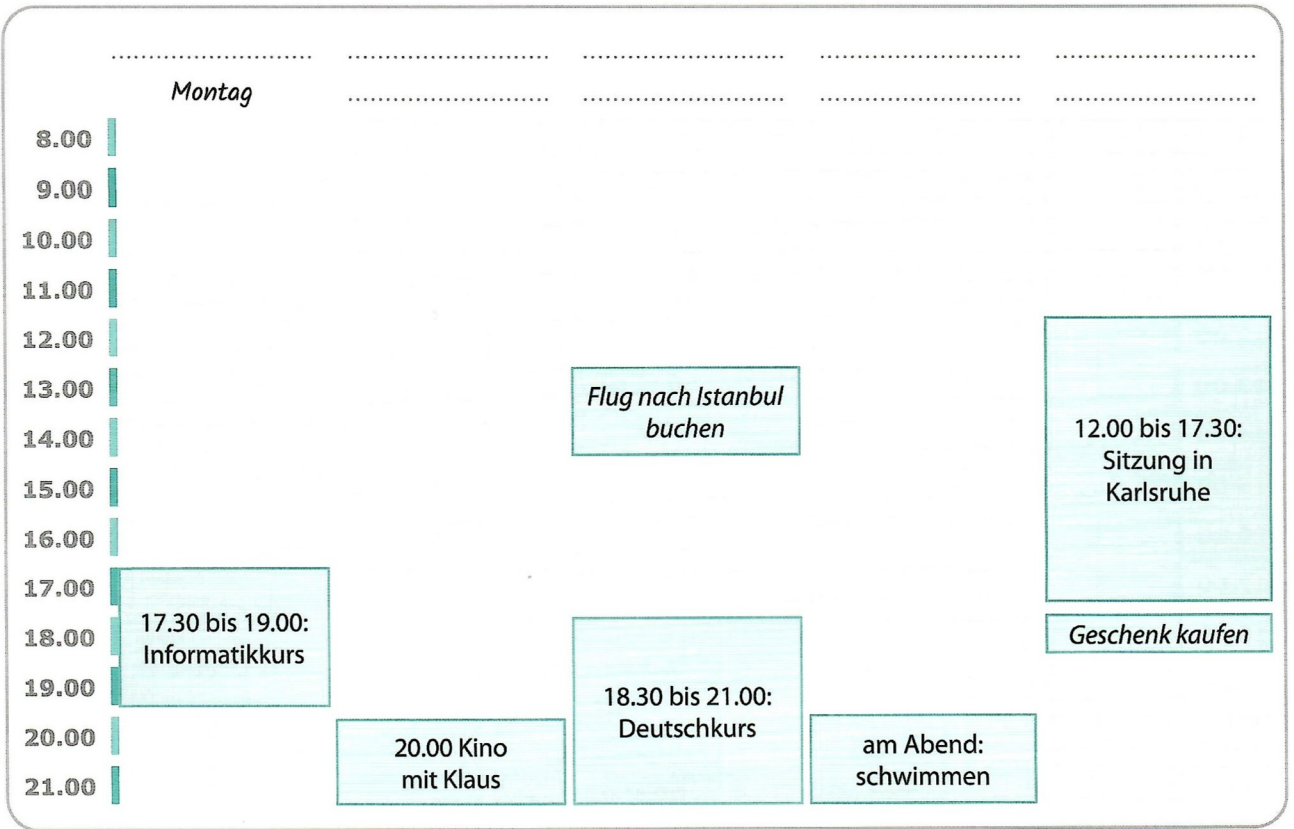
| ........................ | ........................ | ........................ | ........................ | ........................ |
|---|---|---|---|---|
| *Montag* | ........................ | ........................ | ........................ | ........................ |

8.00
9.00
10.00
11.00
12.00
13.00
14.00
15.00
16.00
17.00
18.00
19.00
20.00
21.00

*Flug nach Istanbul buchen*

12.00 bis 17.30: Sitzung in Karlsruhe

17.30 bis 19.00: Informatikkurs

*Geschenk kaufen*

18.30 bis 21.00: Deutschkurs

20.00 Kino mit Klaus

am Abend: schwimmen